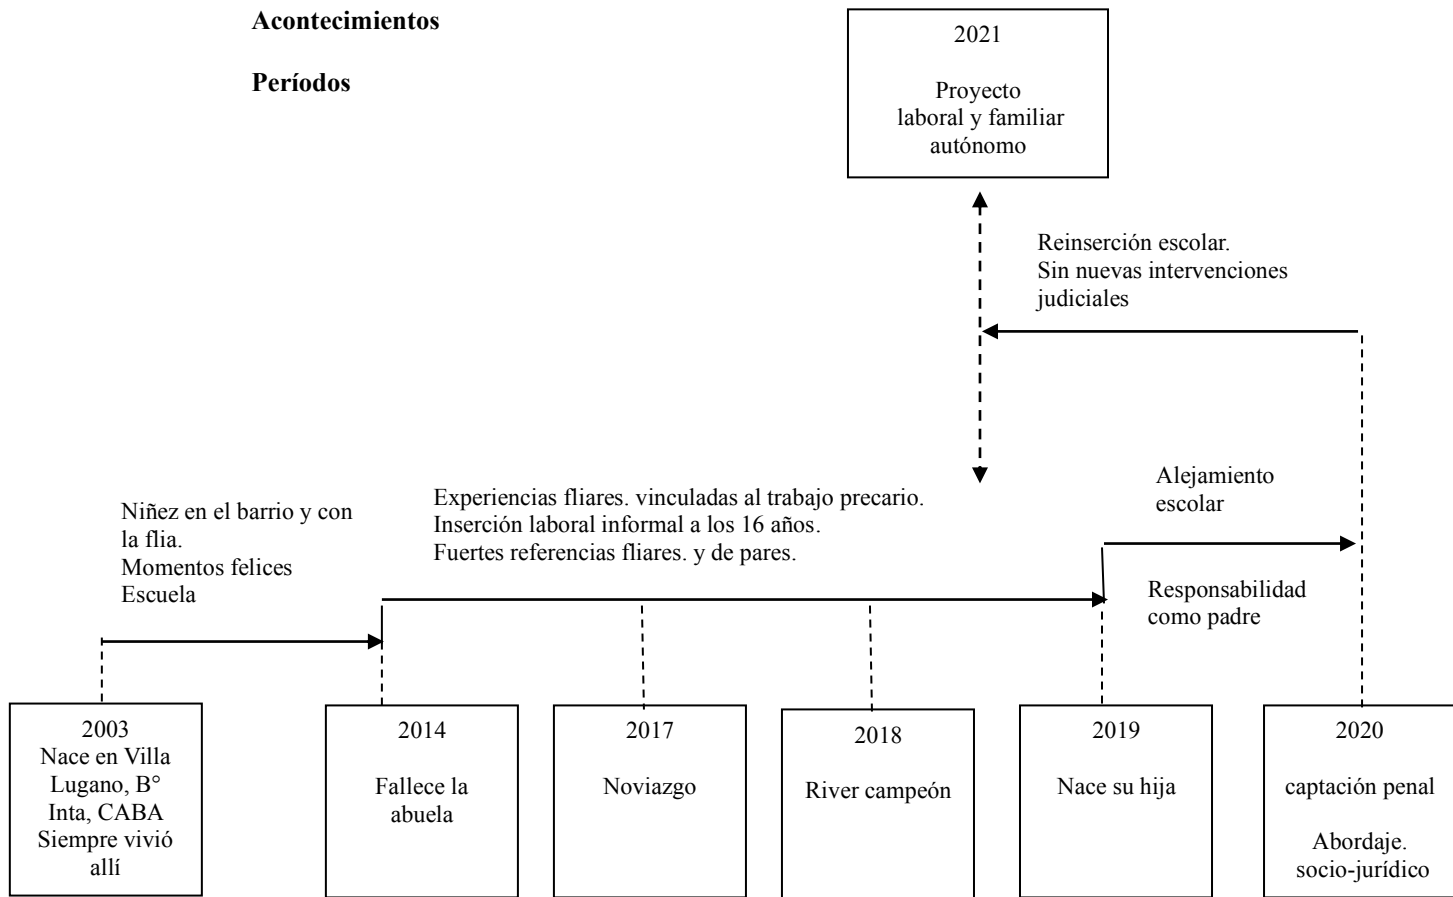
Acontecimientos

Períodos

2021

Proyecto laboral y familiar autónomo

Reinserción escolar. Sin nuevas intervenciones judiciales

Niñez en el barrio y con la flia. Momentos felices Escuela

Experiencias fliares. vinculadas al trabajo precario. Inserción laboral informal a los 16 años. Fuertes referencias fliares. y de pares.

Alejamiento escolar

Responsabilidad como padre

2003
Nace en Villa Lugano, B° Inta, CABA Siempre vivió allí

2014
Fallece la abuela

2017
Noviazgo

2018
River campeón

2019
Nace su hija

2020
captación penal

Abordaje. socio-jurídico